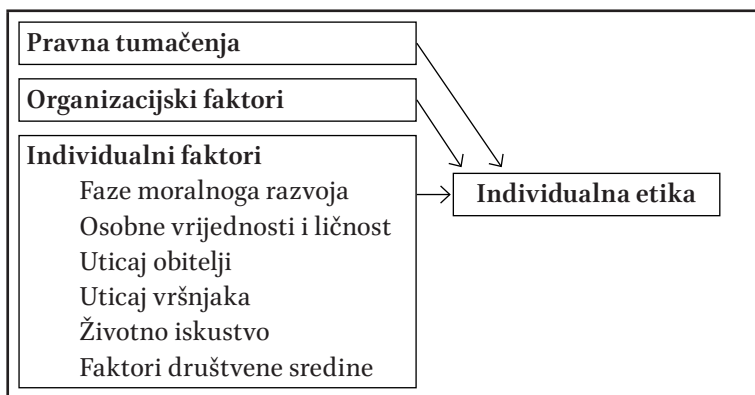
Pravna tumačenja

Organizacijski faktori

Individualni faktori
Faze moralnoga razvoja
Osobne vrijednosti i ličnost
Uticaj obitelji
Uticaj vršnjaka
Životno iskustvo
Faktori društvene sredine

Individualna etika